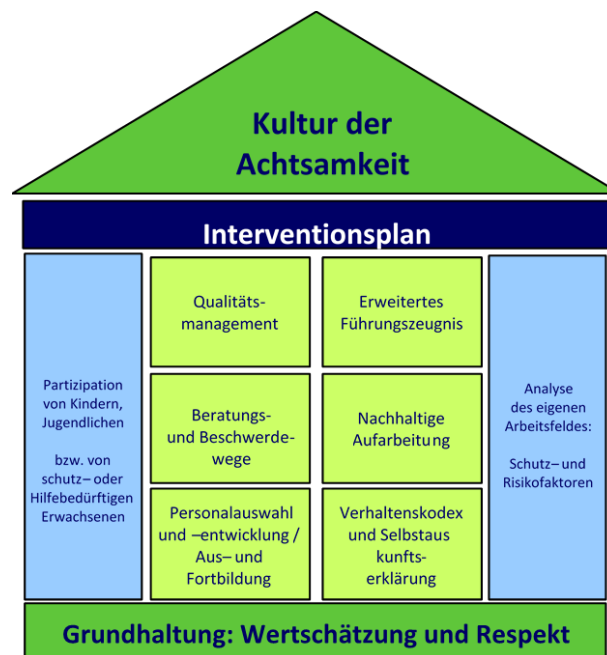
Kultur der Achtsamkeit

Interventionsplan

Partizipation von Kindern, Jugendlichen

bzw. von schutz– oder Hilfebedürftigen Erwachsenen

Qualitätsmanagement

Erweitertes Führungszeugnis

Analyse des eigenen Arbeitsfeldes:

Schutz– und Risikofaktoren

Beratungs- und Beschwerdewege

Nachhaltige Aufarbeitung

Personalauswahl und –entwicklung / Aus– und Fortbildung

Verhaltenskodex und Selbstaus kunftserklärung

Grundhaltung: Wertschätzung und Respekt